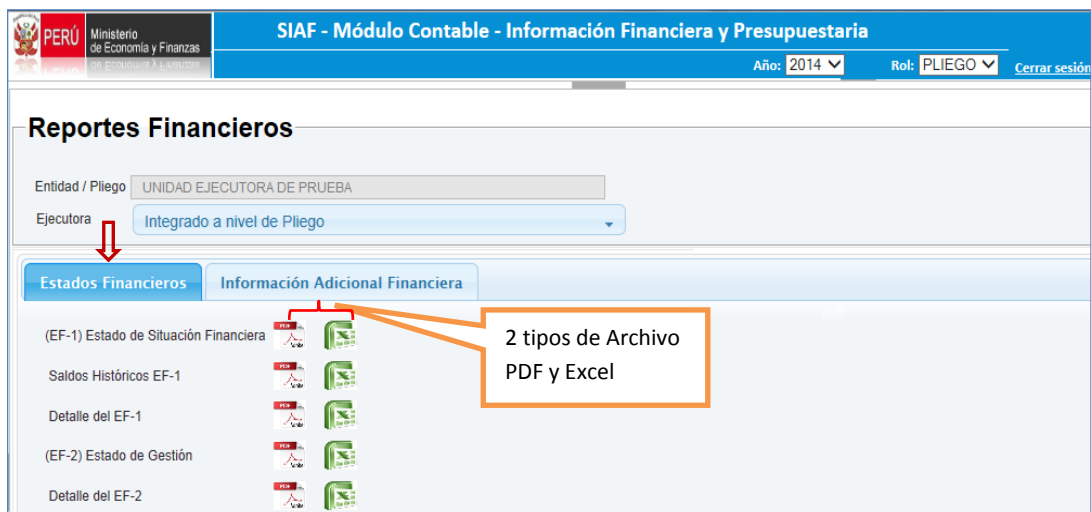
PERÚ Ministerio de Economía y Finanzas

SIAF - Módulo Contable - Información Financiera y Presupuestaria

Año: 2014 Rol: PLIEGO Cerrar sesión

Reportes Financieros

Entidad / Pliego UNIDAD EJECUTORA DE PRUEBA

Ejecutora Integrado a nivel de Pliego

Estados Financieros | Información Adicional Financiera

2 tipos de Archivo PDF y Excel

(EF-1) Estado de Situación Financiera

Saldos Históricos EF-1

Detalle del EF-1

(EF-2) Estado de Gestión

Detalle del EF-2